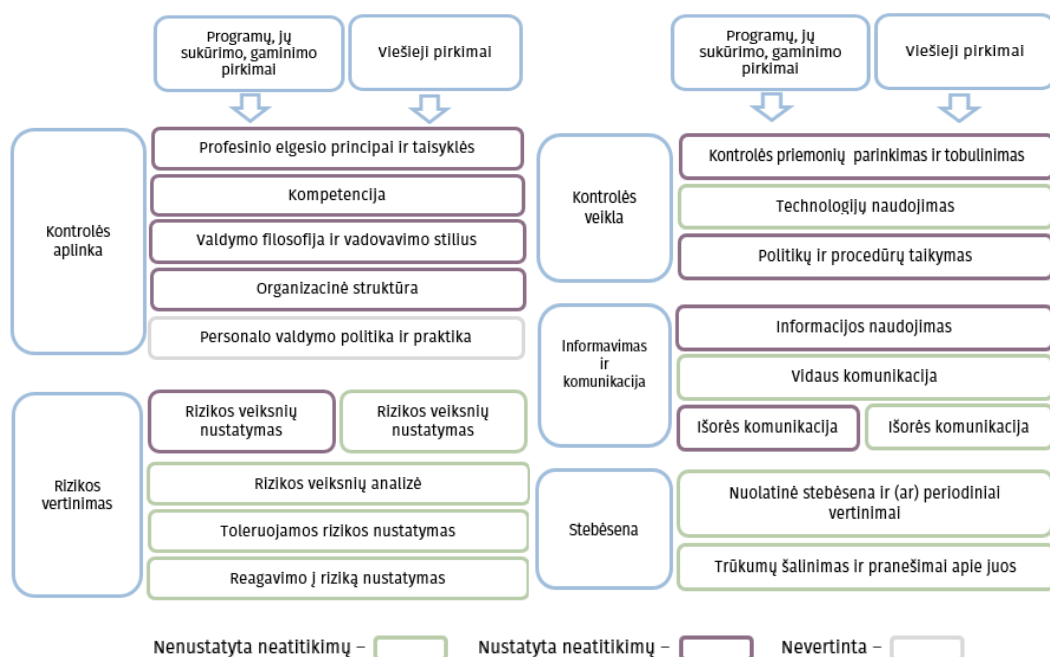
Programų, jų sukūrimo, gaminimo pirkimai

Viešieji pirkimai

Kontrolės aplinka

Profesinio elgesio principai ir taisyklės

Kompetencija

Valdymo filosofija ir vadovavimo stilius

Organizacinė struktūra

Personalo valdymo politika ir praktika

Rizikos vertinimas

Rizikos veiksnių nustatymas

Rizikos veiksnių nustatymas

Rizikos veiksnių analizė

Toleruojamos rizikos nustatymas

Reagavimo į riziką nustatymas

Programų, jų sukūrimo, gaminimo pirkimai

Viešieji pirkimai

Kontrolės veikla

Kontrolės priemonių parinkimas ir tobulinimas

Technologijų naudojimas

Politikų ir procedūrų taikymas

Informavimas ir komunikacija

Informacijos naudojimas

Vidaus komunikacija

Išorės komunikacija

Išorės komunikacija

Stebėsena

Nuolatinė stebėsena ir (ar) periodiniai vertinimai

Trūkumų šalinimas ir pranešimai apie juos

Nenustatyta neatitikimų –

Nustatyta neatitikimų –

Nevertinta –